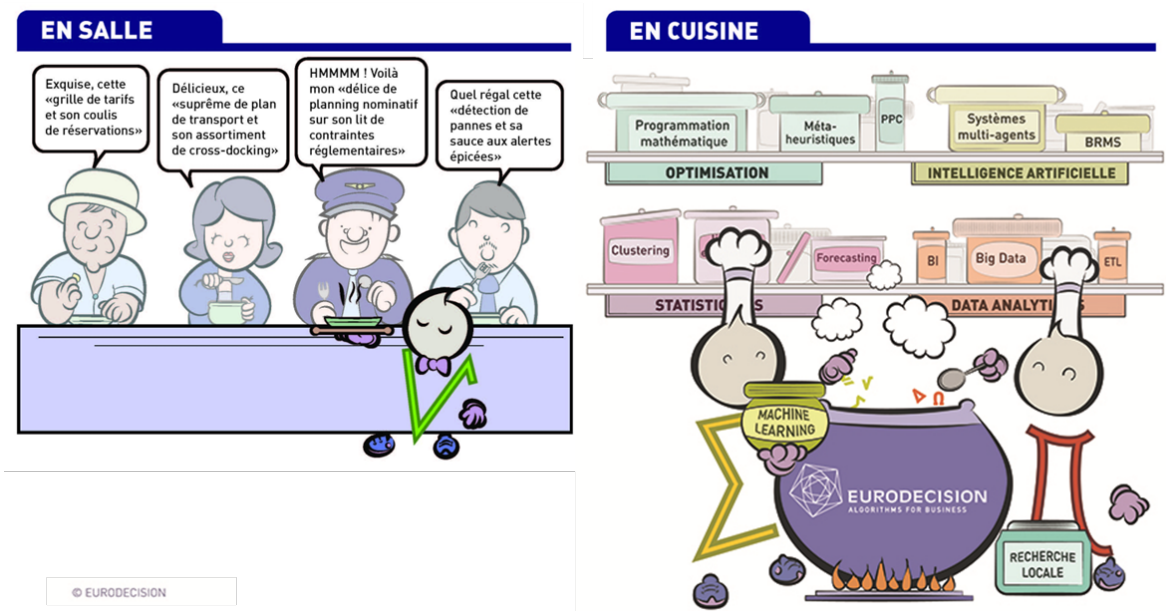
EN SALLE

Exquise, cette «grille de tarifs et son coulis de réservations»

Délicieux, ce «suprême de plan de transport et son assortiment de cross-docking»

HMMMM ! Voilà mon «délice de planning nominatif sur son lit de contraintes réglementaires»

Quel régal cette «détection de pannes et sa sauce aux alertes épicées»

© EURODECISION

EN CUISINE

Programmation mathématique

Méta-heuristiques

PPC

Systèmes multi-agents

BRMS

OPTIMISATION

INTELLIGENCE ARTIFICIELLE

Clustering

Forecasting

BI

Big Data

ETL

STATISTI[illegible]S

DATA ANALYTI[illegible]

MACHINE LEARNING

EURODECISION
ALGORITHMS FOR BUSINESS

RECHERCHE LOCALE